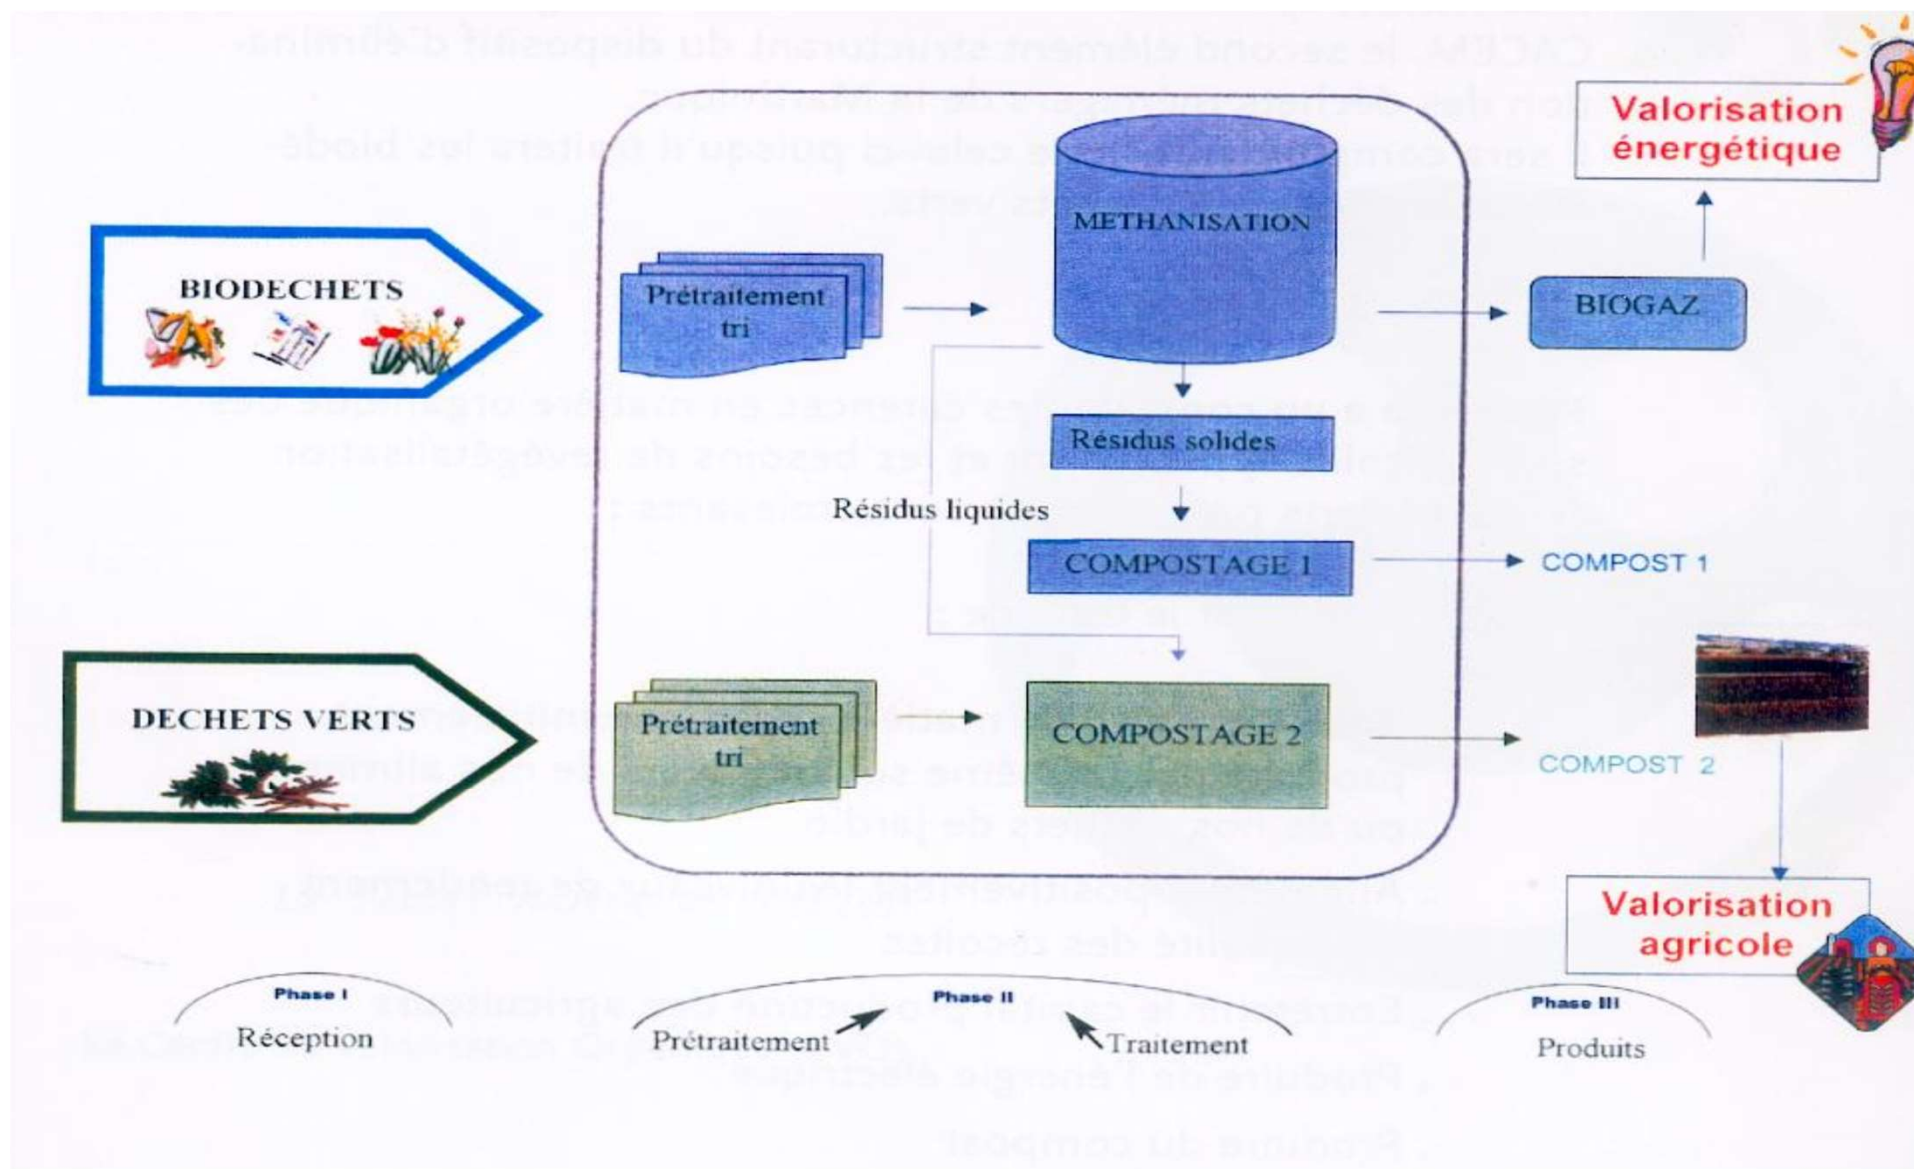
Valorisation énergétique

BIODECHETS

Prétraitement tri

METHANISATION

BIOGAZ

Résidus solides

Résidus liquides

COMPOSTAGE 1

COMPOST 1

DECHETS VERTS

Prétraitement tri

COMPOSTAGE 2

COMPOST 2

Valorisation agricole

Phase I
Réception

Phase II
Prétraitement
Traitement

Phase III
Produits